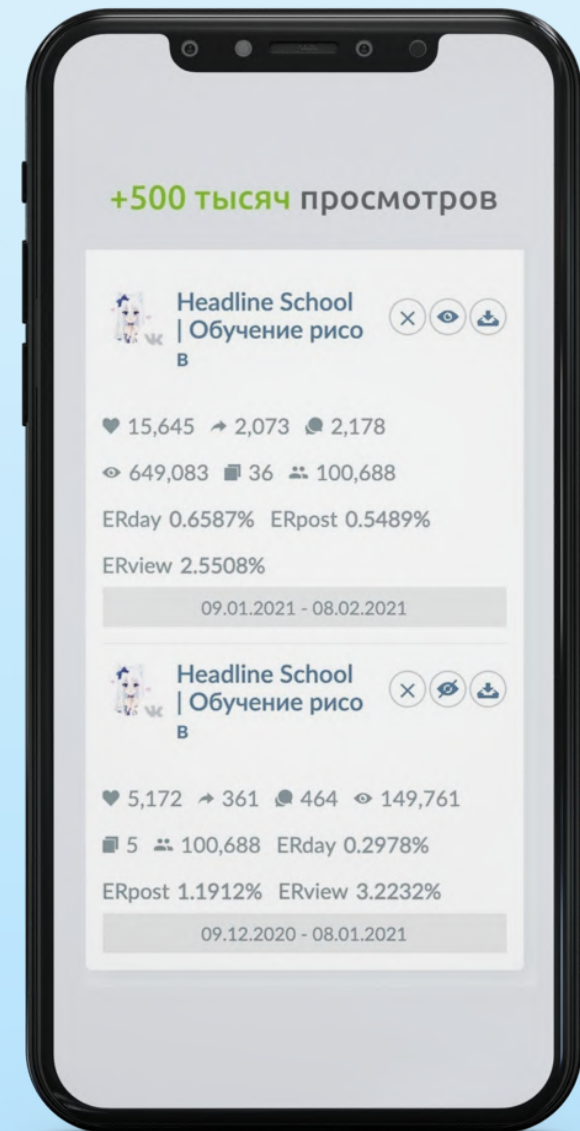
+500 тысяч просмотров

Headline School | Обучение рисо в

15,645 2,073 2,178

649,083 36 100,688

ERday 0.6587% ERpost 0.5489%

ERview 2.5508%

09.01.2021 - 08.02.2021

Headline School | Обучение рисо в

5,172 361 464 149,761

5 100,688 ERday 0.2978%

ERpost 1.1912% ERview 3.2232%

09.12.2020 - 08.01.2021